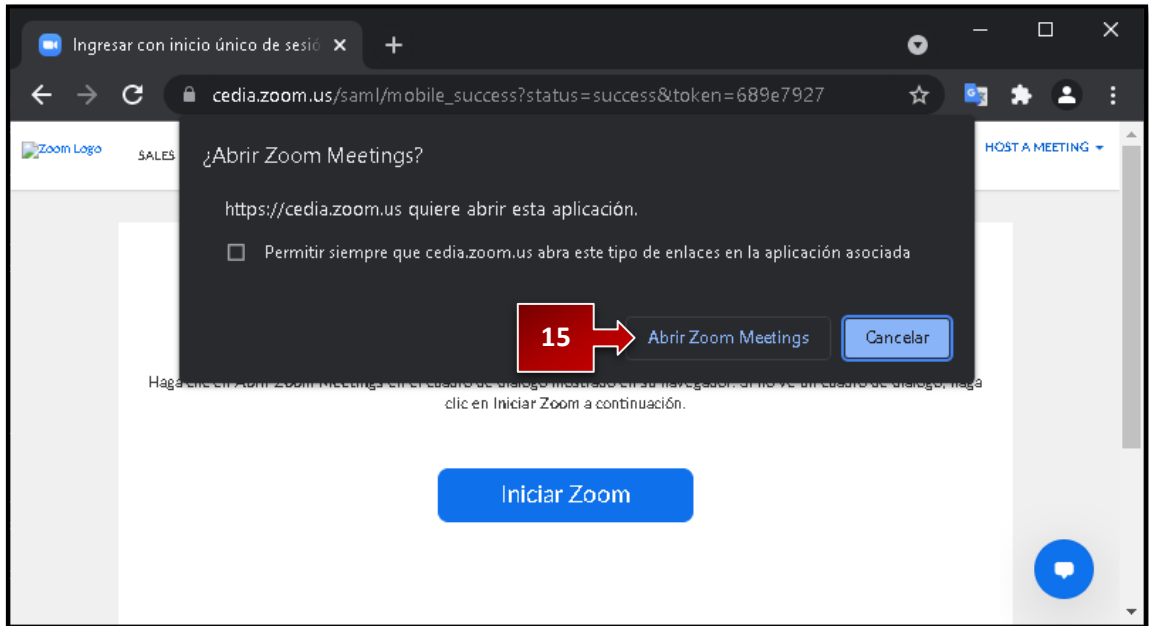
Ingresar con inicio único de sesió ×

cedia.zoom.us/saml/mobile_success?status=success&token=689e7927

Zoom Logo

SALES

HOST A MEETING

¿Abrir Zoom Meetings?

https://cedia.zoom.us quiere abrir esta aplicación.

Permitir siempre que cedia.zoom.us abra este tipo de enlaces en la aplicación asociada

15

Abrir Zoom Meetings

Cancelar

Haga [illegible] clic en Iniciar Zoom a continuación.

Iniciar Zoom